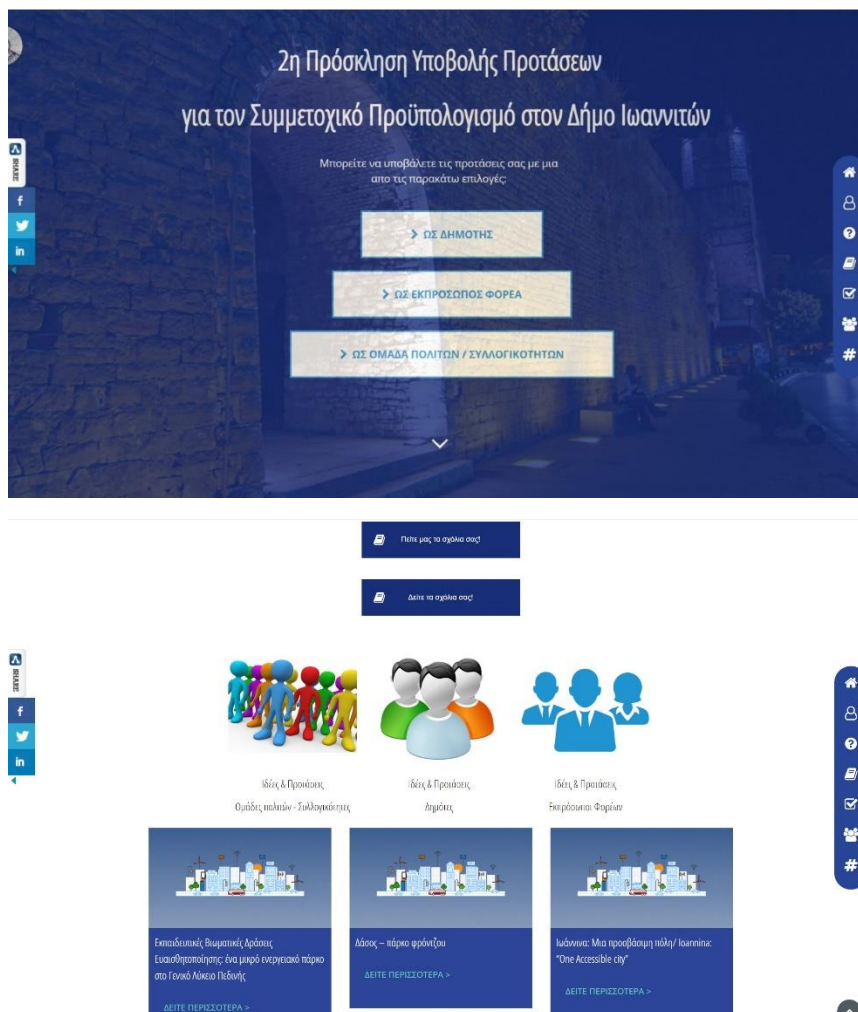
2η Πρόσκληση Υποβολής Προτάσεων

για τον Συμμετοχικό Προϋπολογισμό στον Δήμο Ιωαννιτών

Μπορείτε να υποβάλετε τις προτάσεις σας με μια απο τις παρακάτω επιλογές:

> ΩΣ ΔΗΜΟΤΗΣ

> ΩΣ ΕΚΠΡΟΣΩΠΟΣ ΦΟΡΕΑ

> ΩΣ ΟΜΑΔΑ ΠΟΛΙΤΩΝ / ΣΥΛΛΟΓΙΚΟΤΗΤΩΝ

SHARE

Πείτε μας τα σχόλια σας!

Δείτε τα σχόλια σας!

SHARE

Ιδέες & Προτάσεις
Ομάδες πολιτών - Συλλογικότητες

Ιδέες & Προτάσεις
Δημότες

Ιδέες & Προτάσεις
Εκπρόσωποι Φορέων

Εκπαιδευτικές Βιωματικές Δράσεις Ευαισθητοποίησης: ένα μικρό ενεργειακό πάρκο στο Γενικό Λύκειο Πεδινής

ΔΕΙΤΕ ΠΕΡΙΣΣΟΤΕΡΑ >

Δάσος – πάρκο φρόντζου

ΔΕΙΤΕ ΠΕΡΙΣΣΟΤΕΡΑ >

Ιωάννινα: Μια προσβάσιμη πόλη/ Ioannina: "One Accessible city"

ΔΕΙΤΕ ΠΕΡΙΣΣΟΤΕΡΑ >